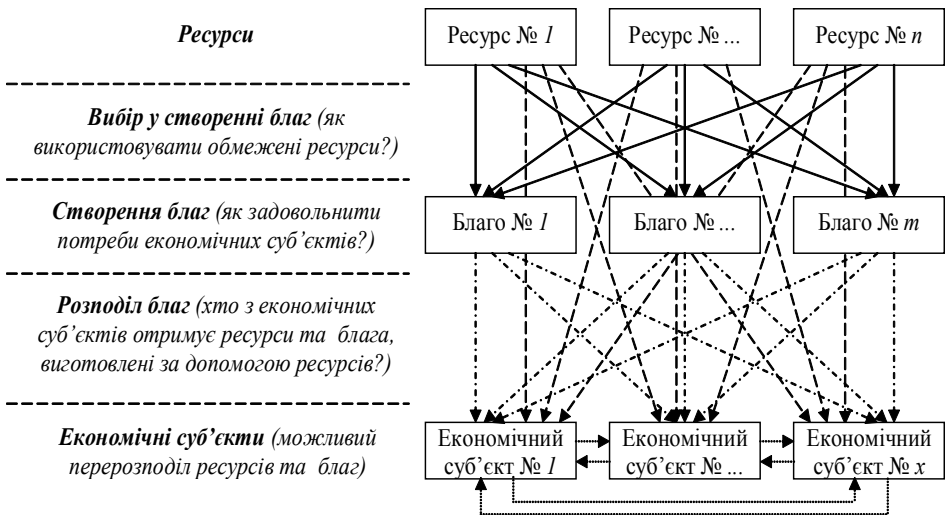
Ресурси

Вибір у створенні благ (як використовувати обмежені ресурси?)

Створення благ (як задовольнити потреби економічних суб'єктів?)

Розподіл благ (хто з економічних суб'єктів отримує ресурси та блага, виготовлені за допомогою ресурсів?)

Економічні суб'єкти (можливий перерозподіл ресурсів та благ)

Ресурс № 1

Ресурс № ...

Ресурс № n

Благо № 1

Благо № ...

Благо № m

Економічний суб'єкт № 1

Економічний суб'єкт № ...

Економічний суб'єкт № x